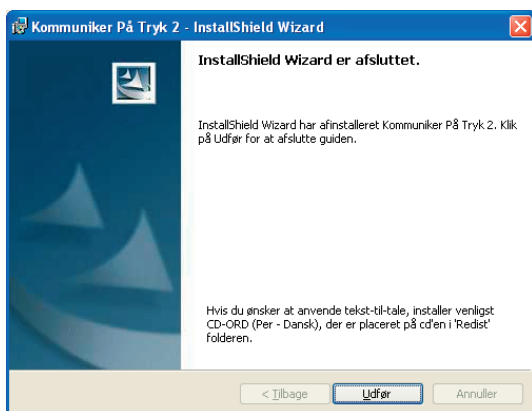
Kommuniker På Tryk 2 - InstallShield Wizard

InstallShield Wizard er afsluttet.

InstallShield Wizard har afinstalleret Kommuniker På Tryk 2. Klik på Udfør for at afslutte guiden.

Hvis du ønsker at anvende tekst-til-tale, installer venligst CD-ORD (Per - Dansk), der er placeret på cd'en i 'Redist' folderen.

< Tilbage | Udfør | Annuller